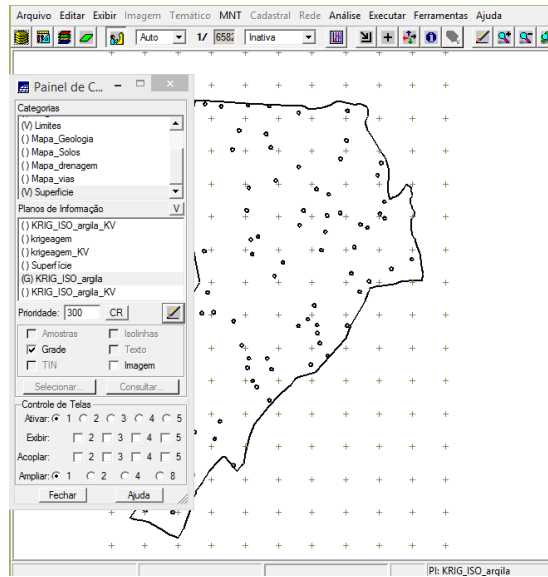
Arquivo Editar Exibir Imagem Temático MNT Cadastral Rede Análise Executar Ferramentas Ajuda

Auto 1/ 6582 Inativa

Painel de C...

Categorias
(V) Limites
() Mapa_Geologia
() Mapa_Solos
() Mapa_drenagem
() Mapa_vias
(V) Superficie

Planos de Informação V
() KRIG_ISO_argila_KV
() krigeagem
() krigeagem_KV
() Superficie
(G) KRIG_ISO_argila
() KRIG_ISO_argila_KV

Prioridade: 300 CR

Amostras Isolinhas
Grade Texto
TIN Imagem

Selecionar... Consultar...

Controle de Telas
Ativar: 1 2 3 4 5
Exibir: 2 3 4 5
Acoplar: 2 3 4 5
Ampliar: 1 2 4 8

Fechar Ajuda

PI: KRIG_ISO_argila